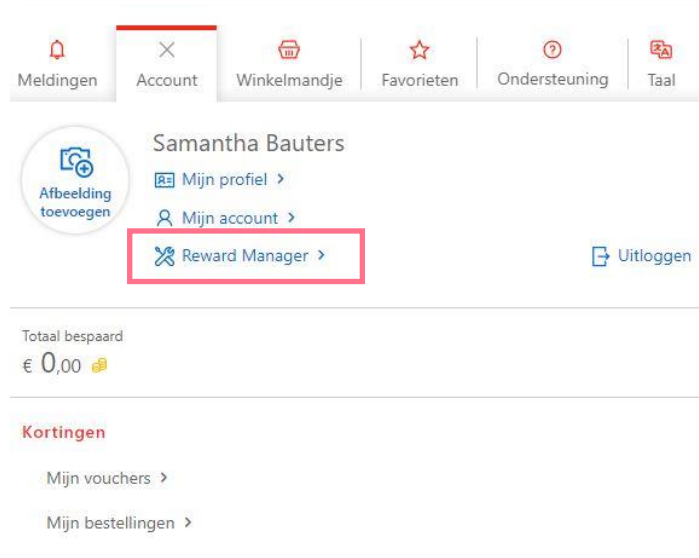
Meldingen Account Winkelmandje Favorieten Ondersteuning Taal

Afbeelding toevoegen

Samantha Bauters

Mijn profiel >

Mijn account >

Reward Manager >

Uitloggen

Totaal bespaard

€ 0,00

Kortingen

Mijn vouchers >

Mijn bestellingen >